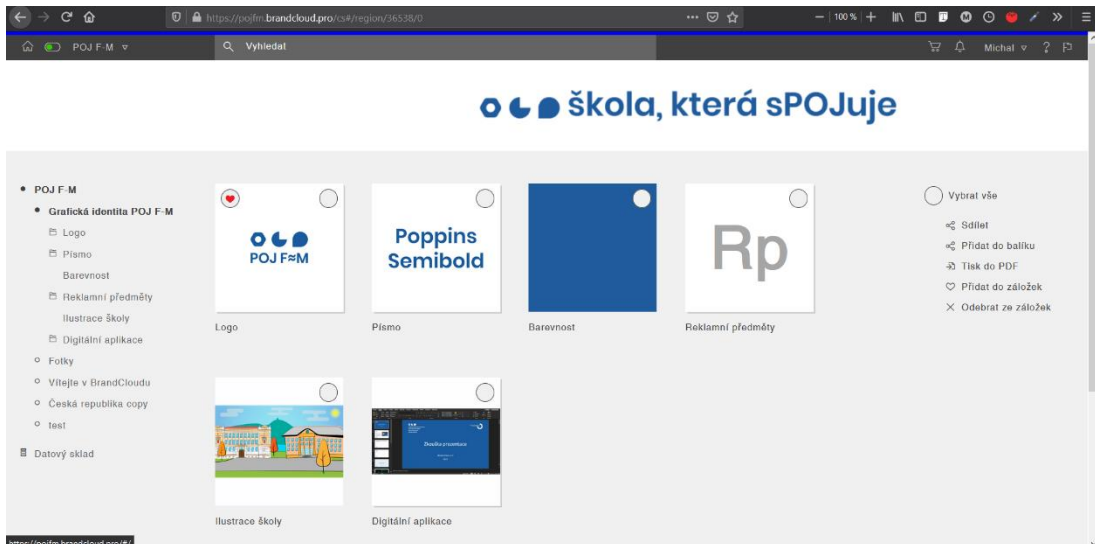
https://pojfm.brandcloud.pro/cs#/region/36538/0

100 %

POJ F-M

Vyhledat

Michal

škola, která sPOJuje

• POJ F-M
• Grafická identita POJ F-M
Logo
Písmo
Barevnost
Reklamní předměty
Ilustrace školy
Digitální aplikace
Fotky
Vítejte v BrandCloudu
Česká republika copy
test
Datový sklad

POJ F≈M

Logo

Poppins Semibold

Písmo

Barevnost

Rp

Reklamní předměty

Ilustrace školy

Ukázka prezentace

Digitální aplikace

Vybrat vše
Sdílet
Přidat do balíku
Tisk do PDF
Přidat do záložek
Odebrat ze záložek

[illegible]